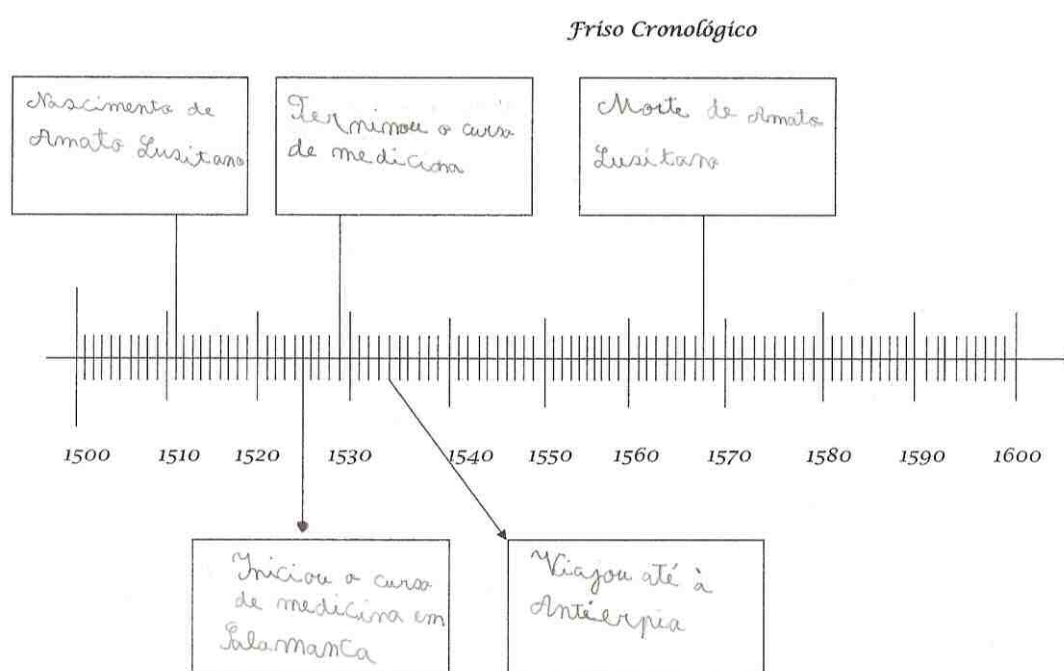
Friso Cronológico

Nascimento de Amato Lusitano

Terminou o curso de medicina

Morte de Amato Lusitano

1500 1510 1520 1530 1540 1550 1560 1570 1580 1590 1600

Iniciou o curso de medicina em Salamanca

Viajou até à Antuérpia